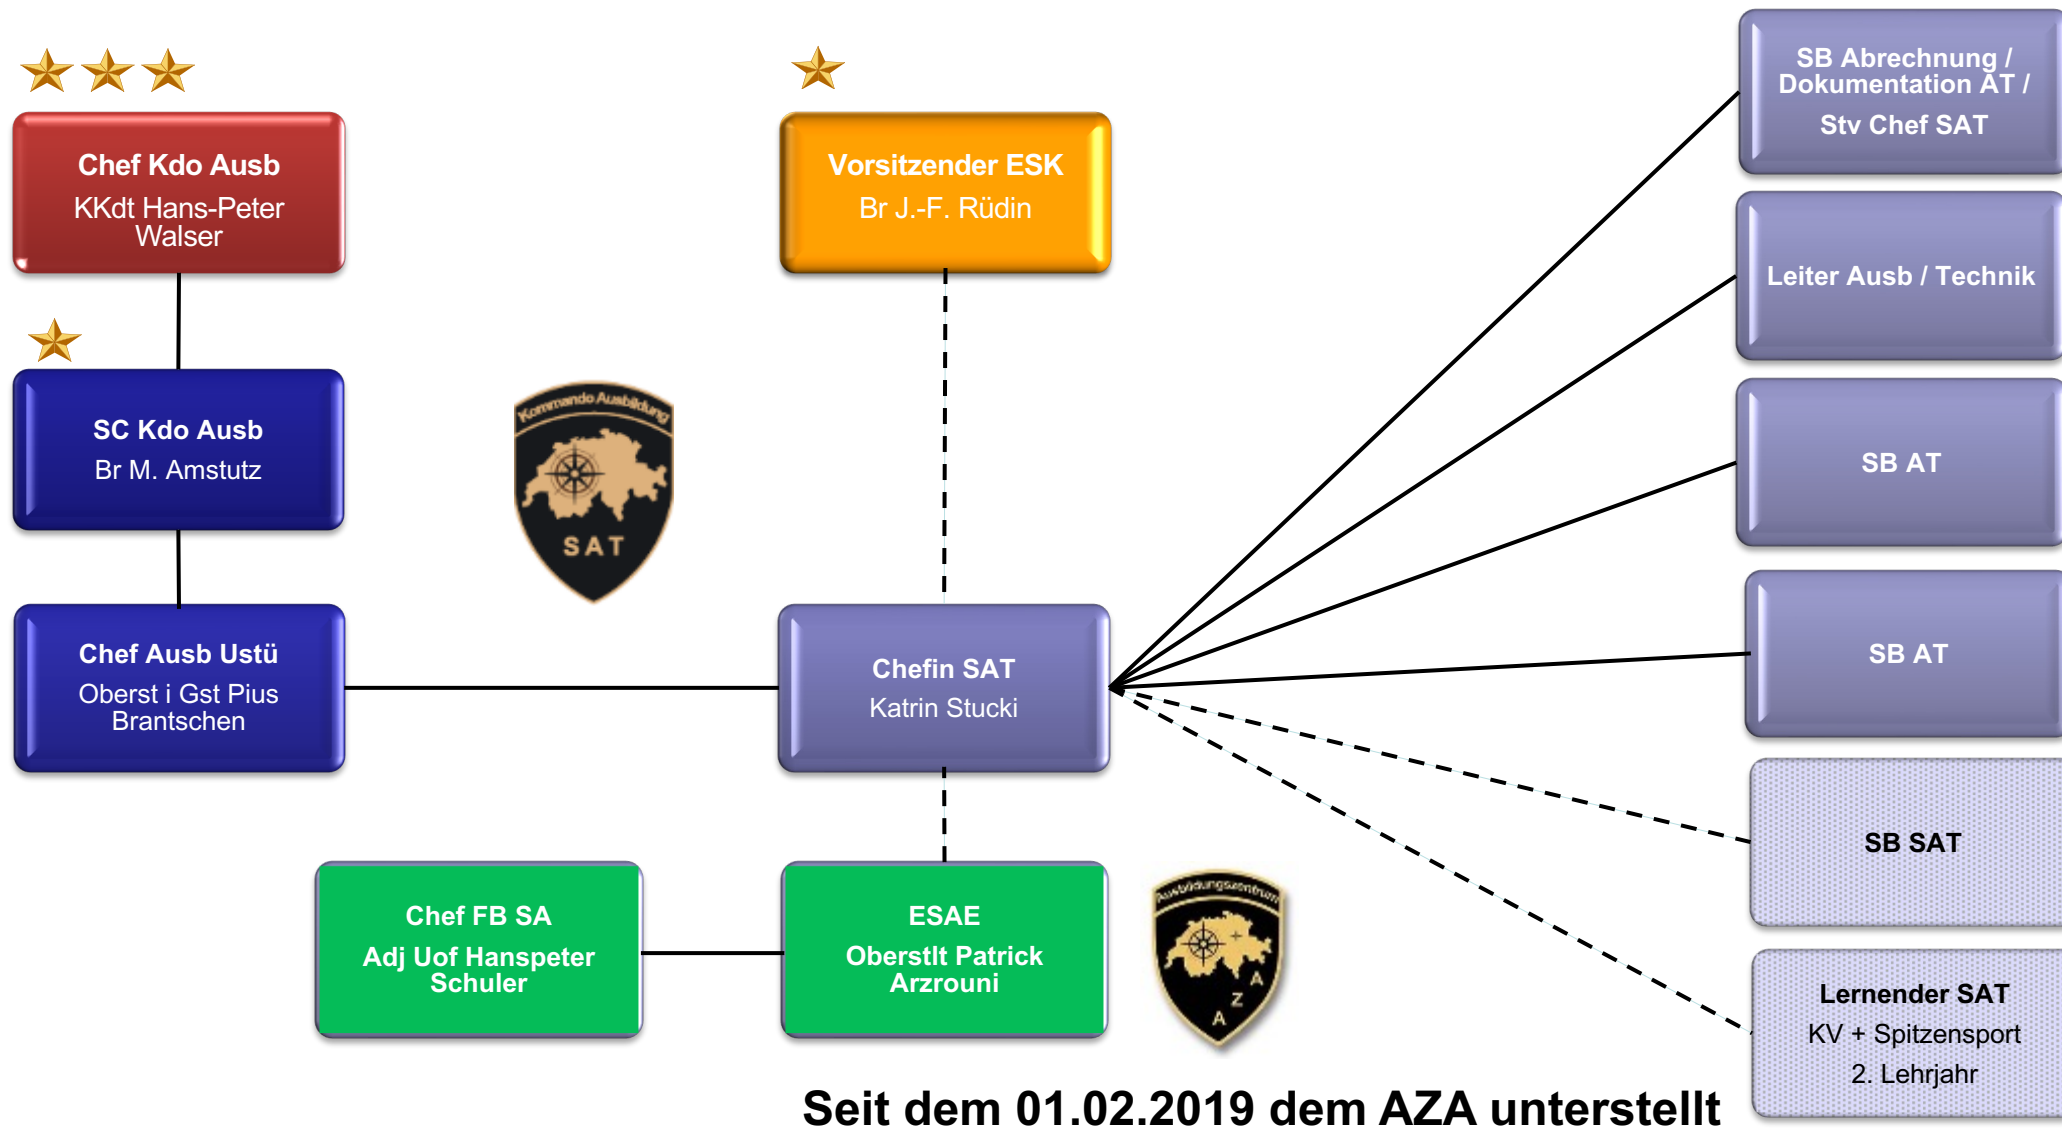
Chef Kdo Ausb
KKdt Hans-Peter Walser

SC Kdo Ausb
Br M. Amstutz

Chef Ausb Ustü
Oberst i Gst Pius Brantschen

Kommando Ausbildung
SAT

Vorsitzender ESK
Br J.-F. Rüdin

Chefin SAT
Katrin Stucki

Chef FB SA
Adj Uof Hanspeter Schuler

ESAE
Oberstlt Patrick Arzrouni

Ausbildungszentrum
AZA

SB Abrechnung / Dokumentation AT / Stv Chef SAT

Leiter Ausb / Technik

SB AT

SB AT

SB SAT

Lernender SAT
KV + Spitzensport
2. Lehrjahr

Seit dem 01.02.2019 dem AZA unterstellt